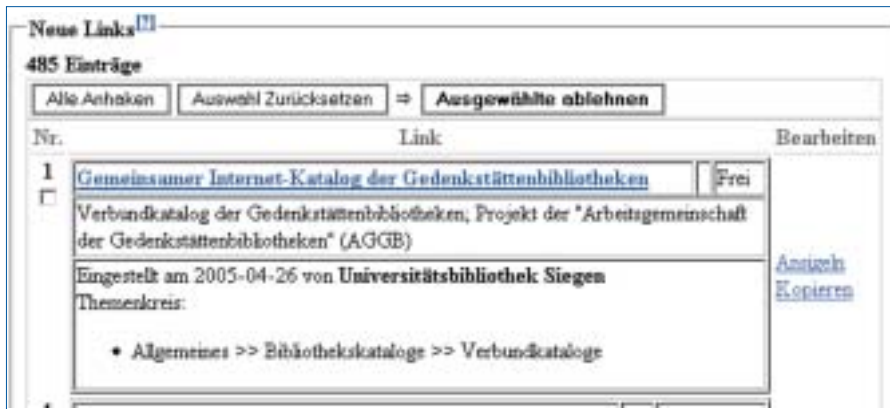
Neue Links[?]

485 Einträge

Alle Anhaken | Auswahl Zurücksetzen | ⇒ | Ausgewählte ablehnen

| Nr. | Link | Bearbeiten |
|---|---|---|
| 1 | Gemeinsamer Internet-Katalog der Gedenkstättenbibliotheken — Frei | |
| | Verbundkatalog der Gedenkstättenbibliotheken; Projekt der "Arbeitsgemeinschaft der Gedenkstättenbibliotheken" (AGGB) | |
| | Eingestellt am 2005-04-26 von **Universitätsbibliothek Siegen** Themenkreis: • Allgemeines >> Bibliothekskataloge >> Verbundkataloge | Anzeigen Kopieren |